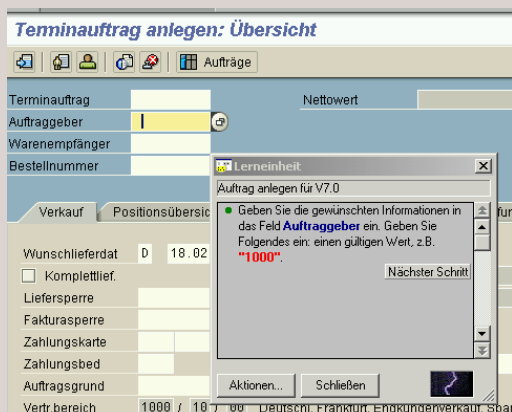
Terminauftrag anlegen: Übersicht

Aufträge

Terminauftrag

Nettowert

Auftraggeber

Warenempfänger

Bestellnummer

Verkauf

Positionsübersic

Wunschlieferdat D 18.02

Komplettlief.

Liefersperre

Fakturasperre

Zahlungskarte

Zahlungsbed

Auftragsgrund

Vertr.bereich 1000 / 10 / 00 Deutschl. Frankfurt, Endkundenverkauf, Spar

Lerneinheit

Auftrag anlegen für V7.0

Geben Sie die gewünschten Informationen in das Feld **Auftraggeber** ein. Geben Sie Folgendes ein: einen gültigen Wert, z.B. **"1000"**.

Nächster Schritt

Aktionen...

Schließen